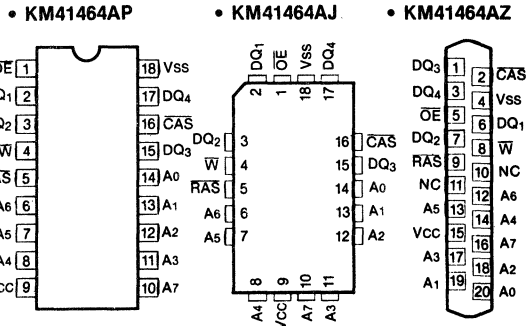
• KM41464AP

$\overline{OE}$ 1
DQ1 2
DQ2 3
$\overline{W}$ 4
$\overline{RAS}$ 5
A6 6
A5 7
A4 8
Vcc 9

18 Vss
17 DQ4
16 $\overline{CAS}$
15 DQ3
14 A0
13 A1
12 A2
11 A3
10 A7

• KM41464AJ

DQ1 2
$\overline{OE}$ 1
Vss 18
DQ4 17

DQ2 3
$\overline{W}$ 4
$\overline{RAS}$ 5
A6 6
A5 7

16 $\overline{CAS}$
15 DQ3
14 A0
13 A1
12 A2

A4 8
Vcc 9
A7 10
A3 11

• KM41464AZ

DQ3 1
DQ4 3
$\overline{OE}$ 5
DQ2 7
$\overline{RAS}$ 9
NC 11
A5 13
Vcc 15
A3 17
A1 19

2 $\overline{CAS}$
4 Vss
6 DQ1
8 $\overline{W}$
10 NC
12 A6
14 A4
16 A7
18 A2
20 A0